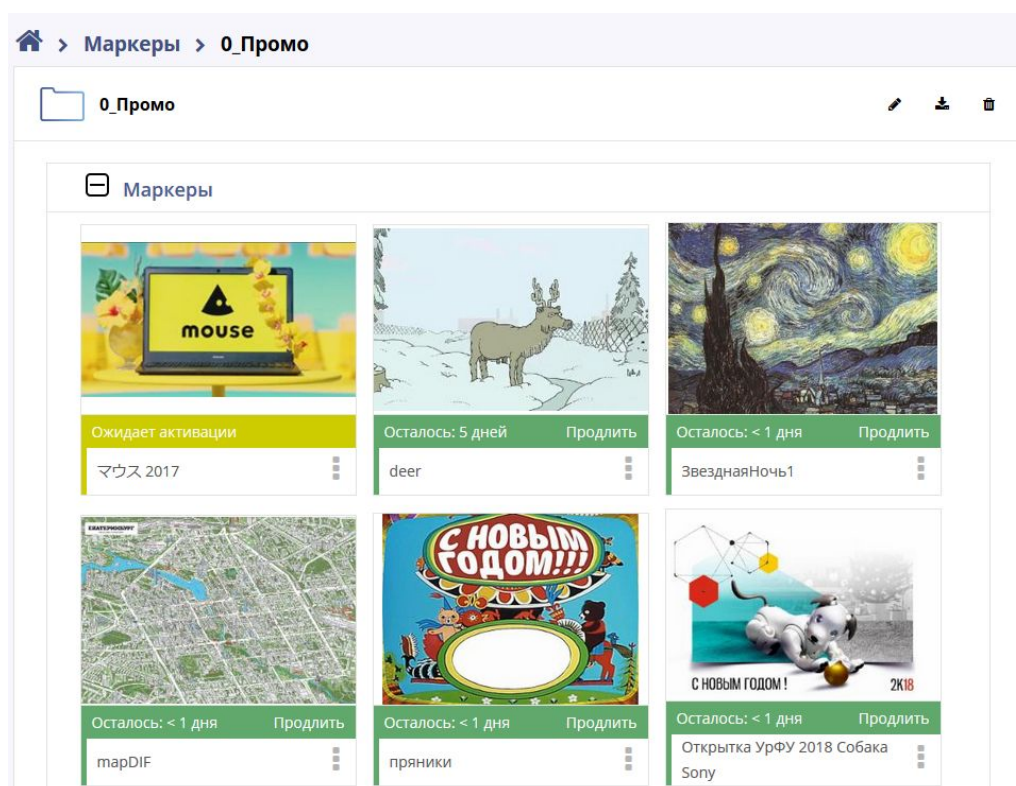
> Маркеры > 0_Промо

0_Промо

Маркеры

mouse

Ожидает активации
マウス 2017

Осталось: 5 дней Продлить
deer

Осталось: < 1 дня Продлить
ЗвезднаяНочь1

ЕКАТЕРИНБУРГ

Осталось: < 1 дня Продлить
mapDIF

С НОВЫМ ГОДОМ!!!

Осталось: < 1 дня Продлить
пряники

С НОВЫМ ГОДОМ ! 2К18

Осталось: < 1 дня Продлить
Открытка УрФУ 2018 Собака Sony